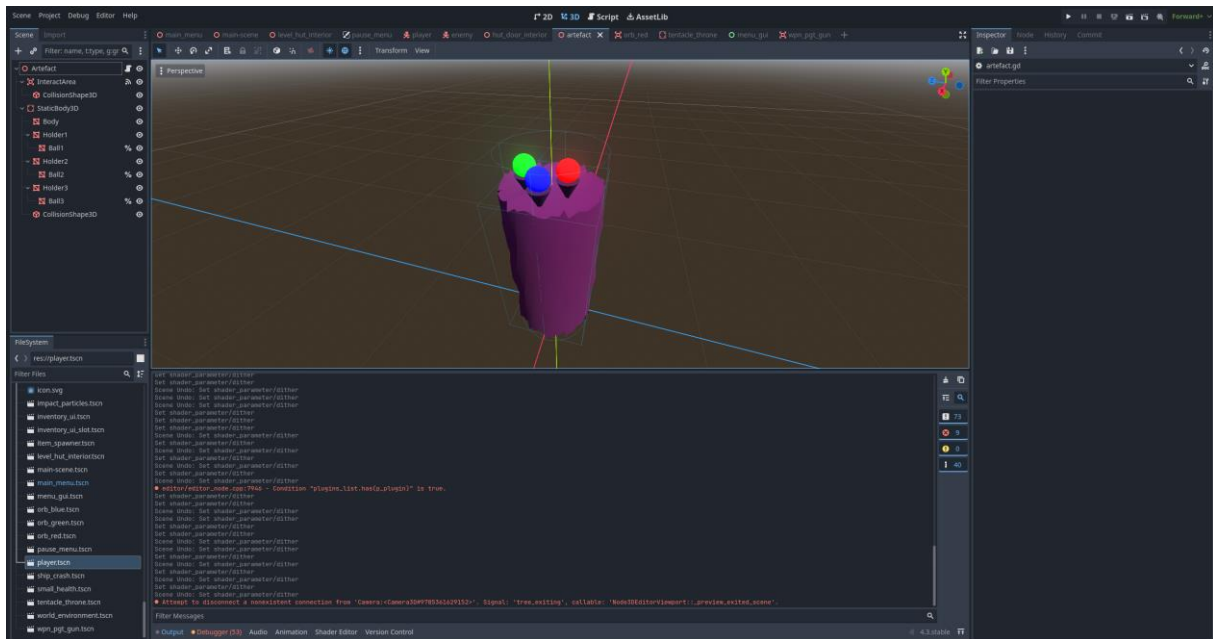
Scene Project Debug Editor Help

2D 3D Script AssetLib

Forward+

Scene Import

Filter: name, t:type, g:gr

Artefact
InteractArea
CollisionShape3D
StaticBody3D
Body
Holder1
Ball1
Holder2
Ball2
Holder3
Ball3
CollisionShape3D

main_menu main-scene level_hut_interior pause_menu player enemy hut_door_interior artefact orb_red tentacle_throne menu_gui epn_pgt_gun +

Transform View

Perspective

Inspector Node History Commit

artefact.gd

Filter Properties

FileSystem

res://player.tscn

Filter Files

icon.svg
impact_particles.tscn
inventory_ui.tscn
inventory_ui_slot.tscn
item_spawner.tscn
level_hut_interior.tscn
main-scene.tscn
main_menu.tscn
menu_gui.tscn
orb_blue.tscn
orb_green.tscn
orb_red.tscn
pause_menu.tscn
player.tscn
ship_crash.tscn
small_health.tscn
tentacle_throne.tscn
world_environment.tscn
epn_pgt_gun.tscn

Set shader_parameter/dither
Set shader_parameter/dither
Scene Undo: Set shader_parameter/dither
Scene Undo: Set shader_parameter/dither
Set shader_parameter/dither
Set shader_parameter/dither
Scene Undo: Set shader_parameter/dither
Set shader_parameter/dither
Set shader_parameter/dither
Scene Undo: Set shader_parameter/dither
Scene Undo: Set shader_parameter/dither
Set shader_parameter/dither
Scene Undo: Set shader_parameter/dither
Set shader_parameter/dither
Scene Undo: Set shader_parameter/dither
editor/editor_node.cpp:7946 - Condition "plugins_list.has(p_plugin)" is true.
Set shader_parameter/dither
Set shader_parameter/dither
Scene Undo: Set shader_parameter/dither
Scene Undo: Set shader_parameter/dither
Set shader_parameter/dither
Set shader_parameter/dither
Scene Undo: Set shader_parameter/dither
Scene Undo: Set shader_parameter/dither
Set shader_parameter/dither
Scene Undo: Set shader_parameter/dither
Set shader_parameter/dither
Scene Undo: Set shader_parameter/dither
Set shader_parameter/dither
Scene Undo: Set shader_parameter/dither
Attempt to disconnect a nonexistent connection from 'Camera:<Camera3D#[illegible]>'. Signal: 'tree_exiting', callable: 'Node3DEditorViewport::_preview_exited_scene'.

73
9
0
40

Filter Messages

Output Debugger (53) Audio Animation Shader Editor Version Control

4.3.stable